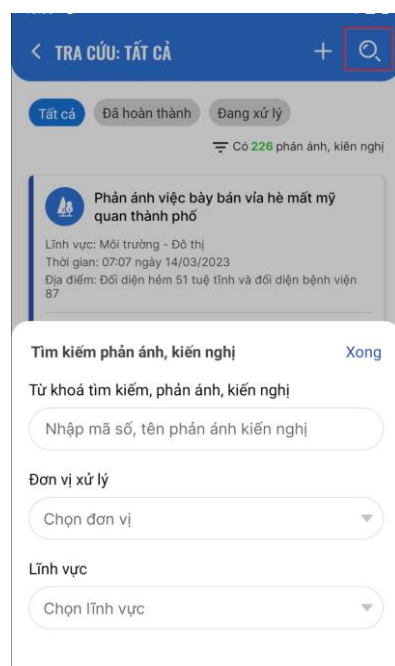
< TRA CỨU: TẤT CẢ

Tất cả
Đã hoàn thành
Đang xử lý

Có 226 phản ánh, kiến nghị

Phản ánh việc bày bán vỉa hè mất mỹ quan thành phố
Lĩnh vực: Môi trường - Đô thị
Thời gian: 07:07 ngày 14/03/2023
Địa điểm: Đối diện hẻm 51 tuệ tĩnh và đối diện bệnh viện 87

Tìm kiếm phản ánh, kiến nghị
Xong

Từ khoá tìm kiếm, phản ánh, kiến nghị
Nhập mã số, tên phản ánh kiến nghị

Đơn vị xử lý
Chọn đơn vị

Lĩnh vực
Chọn lĩnh vực